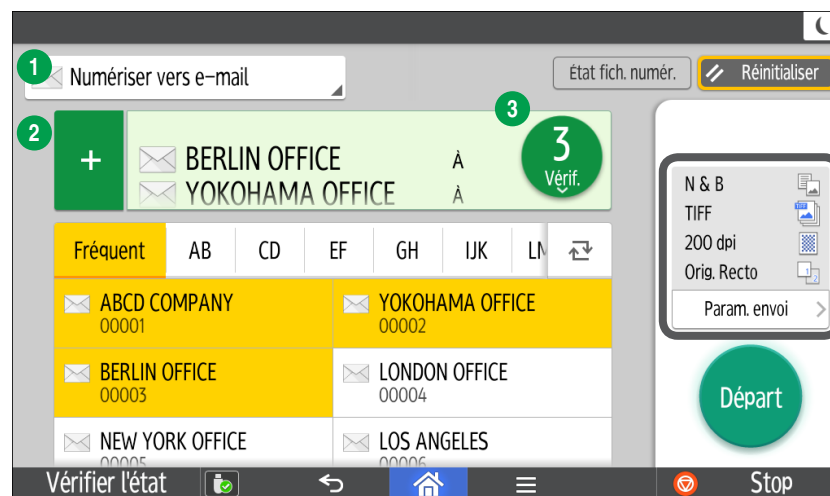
1 Numériser vers e-mail

État fich. numér.

Réinitialiser

2 +

BERLIN OFFICE À
YOKOHAMA OFFICE À

3

3
Vérif.

Fréquent | AB | CD | EF | GH | IJK | LM

ABCD COMPANY
00001

YOKOHAMA OFFICE
00002

BERLIN OFFICE
00003

LONDON OFFICE
00004

NEW YORK OFFICE
00005

LOS ANGELES
00006

N & B
TIFF
200 dpi
Orig. Recto

Param. envoi

Départ

Vérifier l'état

Stop